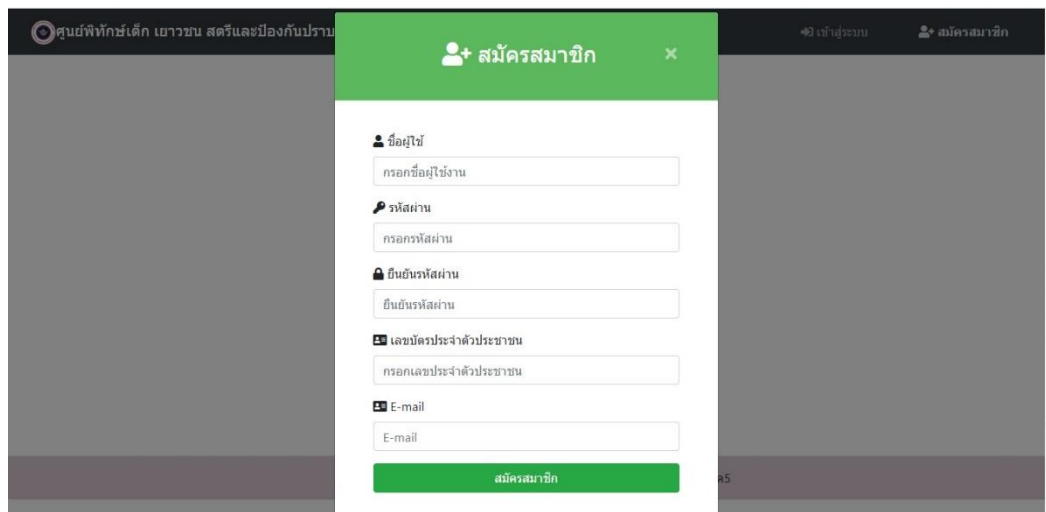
ศูนย์พิทักษ์เด็ก เยาวชน สตรีและป้องกันปราบ

เข้าสู่ระบบ

สมัครสมาชิก

สมัครสมาชิก

×

ชื่อผู้ใช้

กรอกชื่อผู้ใช้งาน

รหัสผ่าน

กรอกรหัสผ่าน

ยืนยันรหัสผ่าน

ยืนยันรหัสผ่าน

เลขบัตรประจำตัวประชาชน

กรอกเลขประจำตัวประชาชน

E-mail

E-mail

สมัครสมาชิก

a5